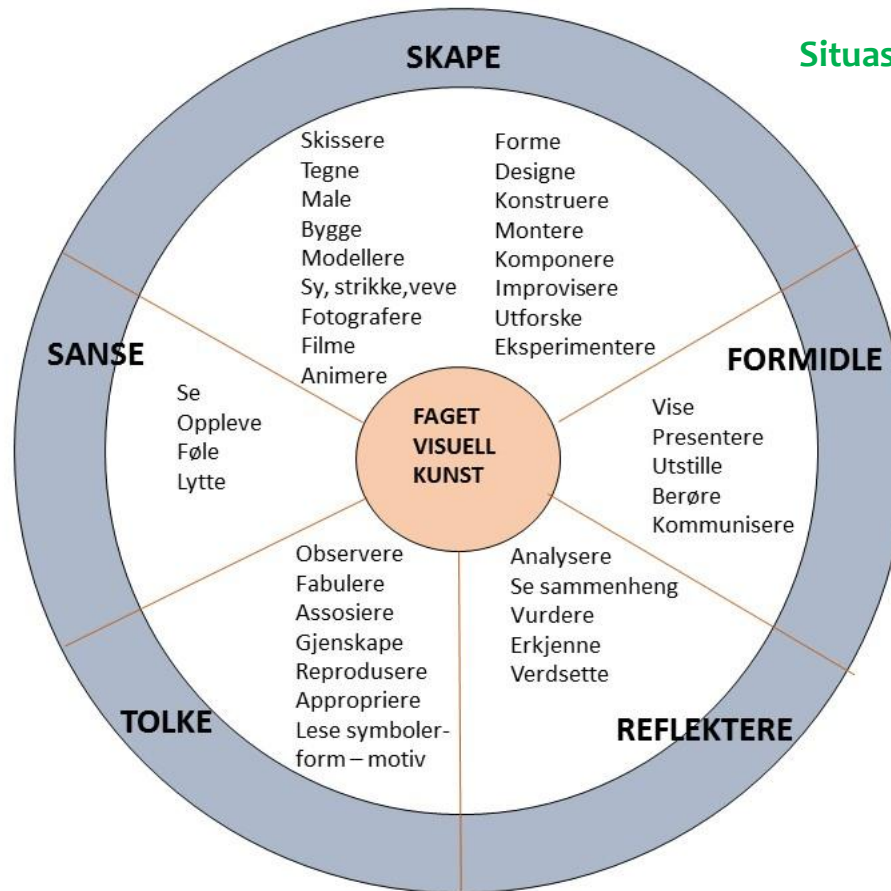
Situas

SKAPE

Skissere
Tegne
Male
Bygge
Modellere
Sy, strikke,veve
Fotografere
Filme
Animere

Forme
Designe
Konstruere
Montere
Komponere
Improvisere
Utforske
Eksperimentere

SANSE

Se
Oppleve
Føle
Lytte

FORMIDLE

Vise
Presentere
Utstille
Berøre
Kommunisere

FAGET
VISUELL
KUNST

Observere
Fabulere
Assosiere
Gjenskape
Reprodusere
Appropriere
Lese symboler-form – motiv

Analysere
Se sammenheng
Vurdere
Erkjenne
Verdsette

TOLKE

REFLEKTERE